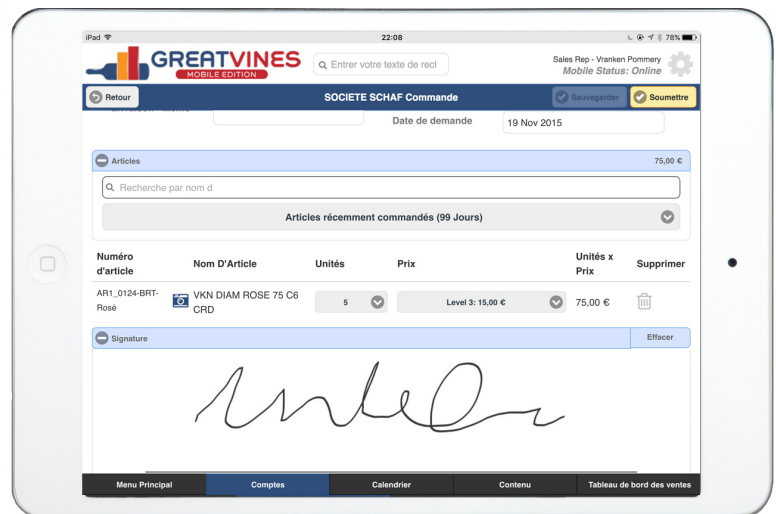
iPad 22:08 78%

GREATVINES
MOBILE EDITION

Entrer votre texte de rech

Sales Rep - Vranken Pommery
Mobile Status: Online

Retour

SOCIETE SCHAF Commande

Sauvegarder

Soumettre

Date de demande 19 Nov 2015

Articles 75,00 €

Recherche par nom d

Articles récemment commandés (99 Jours)

| Numéro d'article | Nom D'Article | Unités | Prix | Unités x Prix | Supprimer |
|---|---|---|---|---|---|
| AR1_0124-BRT-Rosé | VKN DIAM ROSE 75 C6 CRD | 5 | Level 3: 15,00 € | 75,00 € | |

Signature

Effacer

Menu Principal Comptes Calendrier Contenu Tableau de bord des ventes